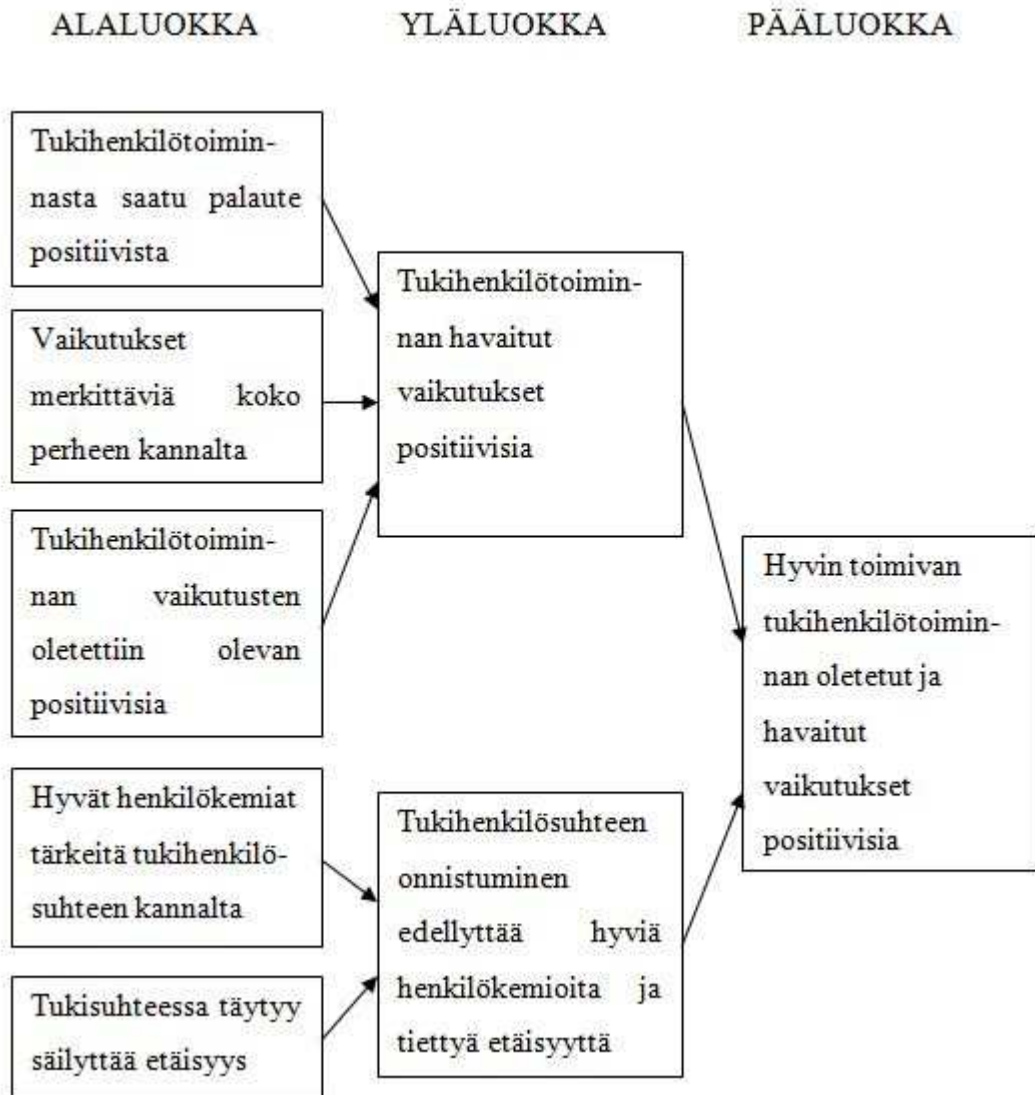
ALALUOKKA

YLÄLUOKKA

PÄÄLUOKKA

Tukihenkilötoiminnasta saatu palaute positiivista

Vaikutukset merkittäviä koko perheen kannalta

Tukihenkilötoiminnan vaikutusten oletettiin olevan positiivisia

Hyvät henkilökemiat tärkeitä tukihenkilösuhteen kannalta

Tukisuhteessa täytyy säilyttää etäisyys

Tukihenkilötoiminnan havaitut vaikutukset positiivisia

Tukihenkilösuhteen onnistuminen edellyttää hyviä henkilökemioita ja tiettyä etäisyyttä

Hyvin toimivan tukihenkilötoiminnan oletetut ja havaitut vaikutukset positiivisia